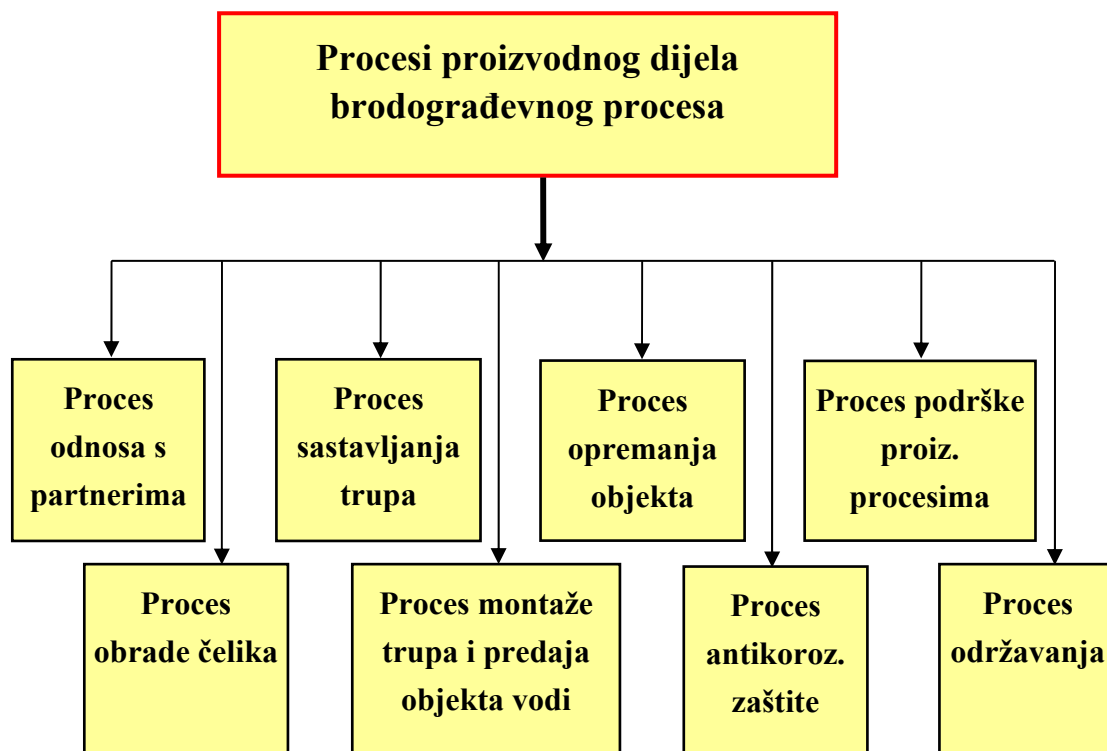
Procesi proizvodnog dijela brodograđevnog procesa

Proces odnosa s partnerima

Proces sastavljanja trupa

Proces opremanja objekta

Proces podrške proiz. procesima

Proces obrade čelika

Proces montaže trupa i predaja objekta vodi

Proces antikoroz. zaštite

Proces održavanja